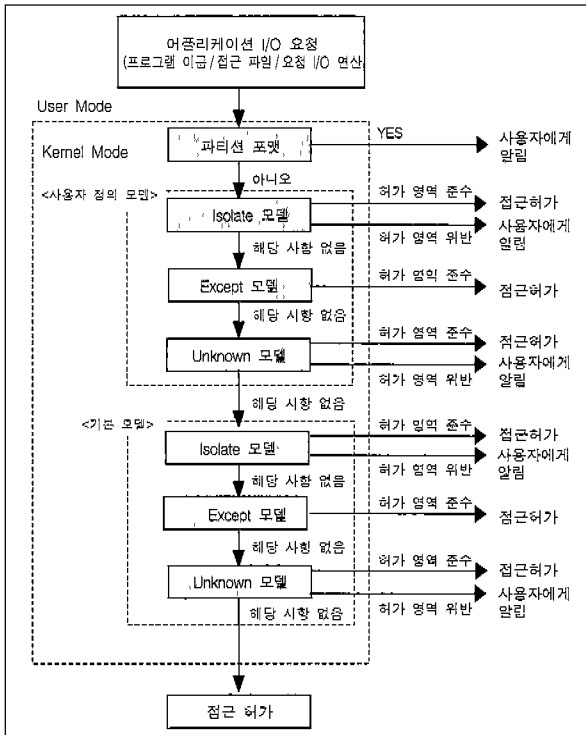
어플리케이션 I/O 요청
(프로그램 이금/접근 파일/요청 I/O 연산

User Mode

Kernel Mode

파티션 포맷

YES

사용자에게 알림

아니오

<사용자 정의 모델>

Isolate 모델

허가 영역 준수

접근허가

허가 영역 위반

사용자에게 알림

해당 사항 없음

Except 모델

허가 영억 준수

접근허가

해당 사항 없음

Unknown 모델

허가 영역 준수

접근허가

허가 영역 위반

사용자에게 알림

해당 사항 없음

<기본 모델>

Isolate 모델

허가 영역 준수

접근허가

허가 영역 위반

사용자에게 알림

해당 사항 없음

Except 모델

허가 영역 준수

접근허가

해당 사항 없음

Unknown 모델

허가 영역 준수

접근허가

허가 영역 위반

사용자에게 알림

해당 사항 없음

접근 허가